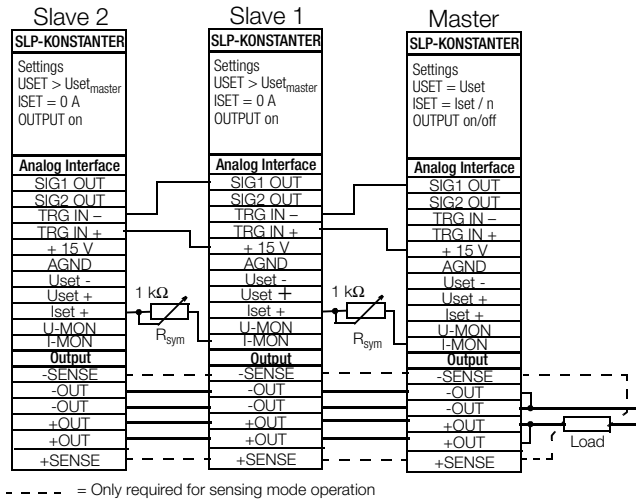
Slave 2

SLP-KONSTANTER

Settings
USET > Uset$_{master}$
ISET = 0 A
OUTPUT on

Analog Interface
SIG1 OUT
SIG2 OUT
TRG IN –
TRG IN +
+ 15 V
AGND
Uset -
Uset +
Iset +
U-MON
I-MON
Output
-SENSE
-OUT
-OUT
+OUT
+OUT
+SENSE

Slave 1

SLP-KONSTANTER

Settings
USET > Uset$_{master}$
ISET = 0 A
OUTPUT on

Analog Interface
SIG1 OUT
SIG2 OUT
TRG IN –
TRG IN +
+ 15 V
AGND
Uset -
Uset +
Iset +
U-MON
I-MON
Output
-SENSE
-OUT
-OUT
+OUT
+OUT
+SENSE

Master

SLP-KONSTANTER

Settings
USET = Uset
ISET = Iset / n
OUTPUT on/off

Analog Interface
SIG1 OUT
SIG2 OUT
TRG IN –
TRG IN +
+ 15 V
AGND
Uset -
Uset +
Iset +
U-MON
I-MON
Output
-SENSE
-OUT
-OUT
+OUT
+OUT
+SENSE

1 k$\Omega$
R$_{sym}$

1 k$\Omega$
R$_{sym}$

Load

= Only required for sensing mode operation